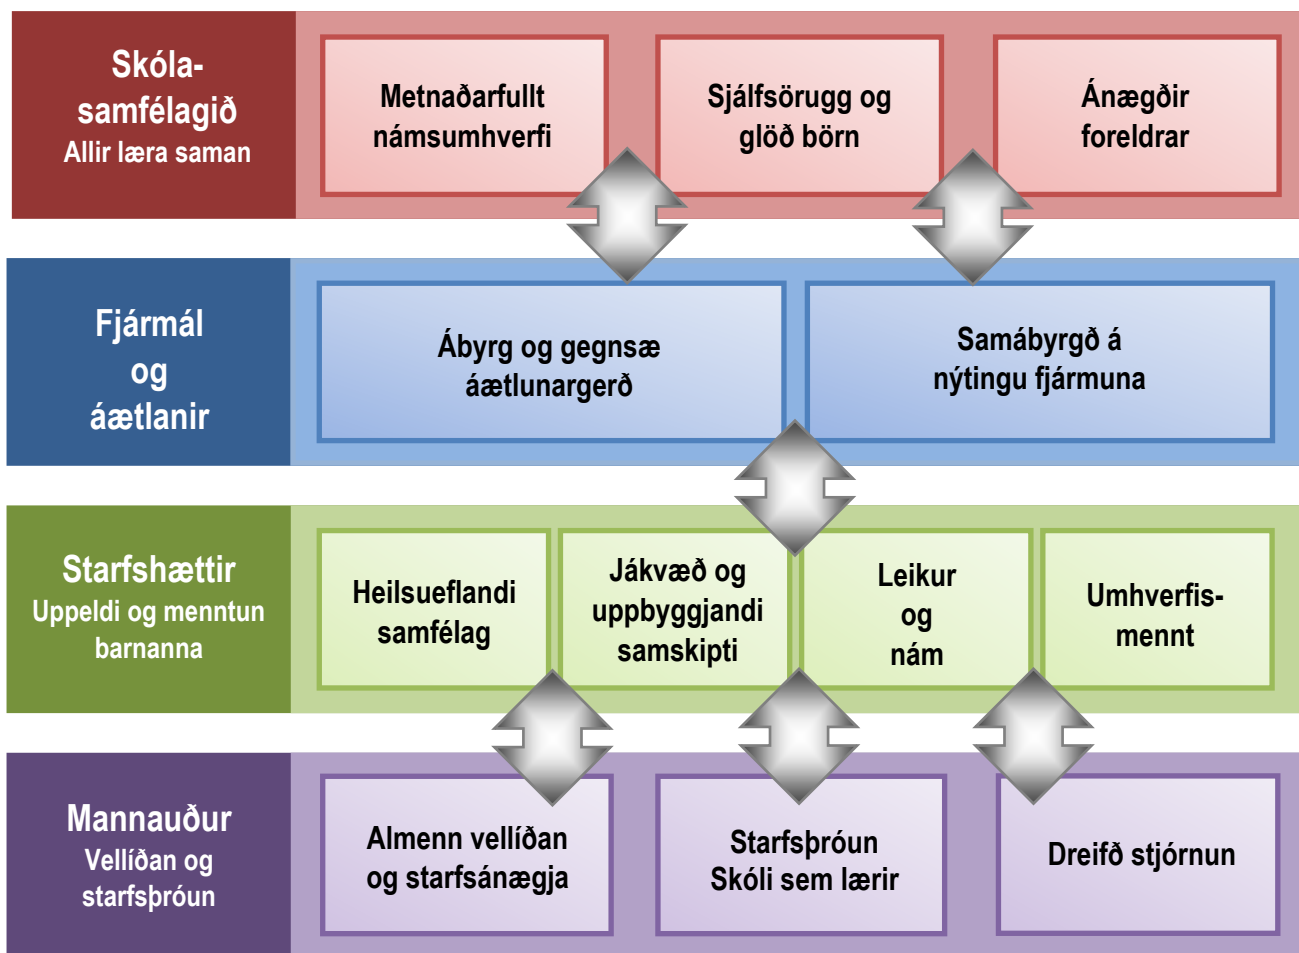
Skólasamfélagið
Allir læra saman

Metnaðarfullt námsumhverfi

Sjálfsörugg og glöð börn

Ánægðir foreldrar

Fjármál og áætlanir

Ábyrg og gegnsæ áætlunargerð

Samábyrgð á nýtingu fjármuna

Starfshættir
Uppeldi og menntun barnanna

Heilsueflandi samfélag

Jákvæð og uppbyggjandi samskipti

Leikur og nám

Umhverfismennt

Mannauður
Vellíðan og starfsþróun

Almenn vellíðan og starfsánægja

Starfsþróun
Skóli sem lærir

Dreifð stjórnun